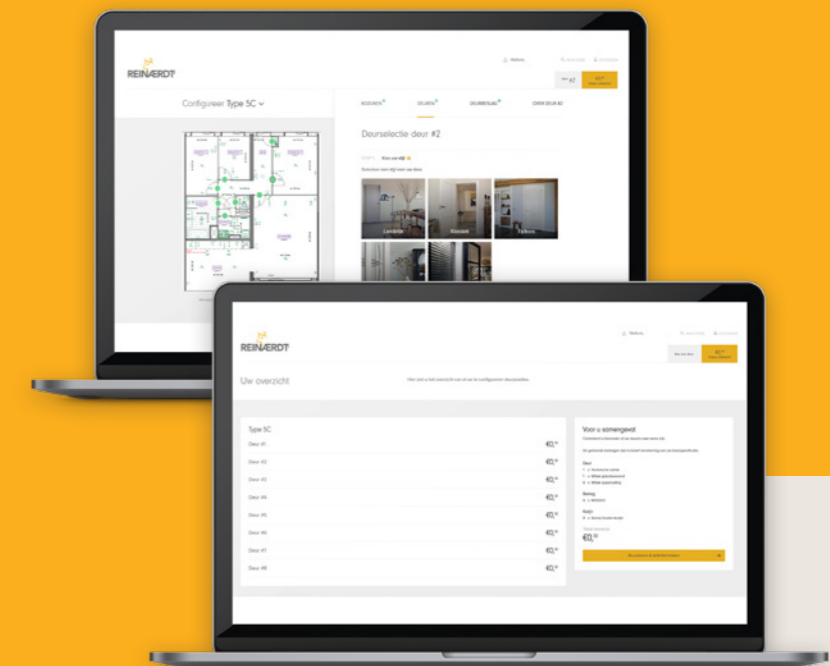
REINAERDT

Configureer Type 5C

KOZIJNEN DEUREN DEURBESLAG OVERZICHT

Deurselectie deur #2

Lambrisé Klassiek Tableau

REINAERDT

Uw overzicht

Type 5C

Deur #1 €0,00
Deur #2 €0,00
Deur #3 €0,00
Deur #4 €0,00
Deur #5 €0,00
Deur #6 €0,00
Deur #7 €0,00
Deur #8 €0,00

Voor u samengevat

€0,00